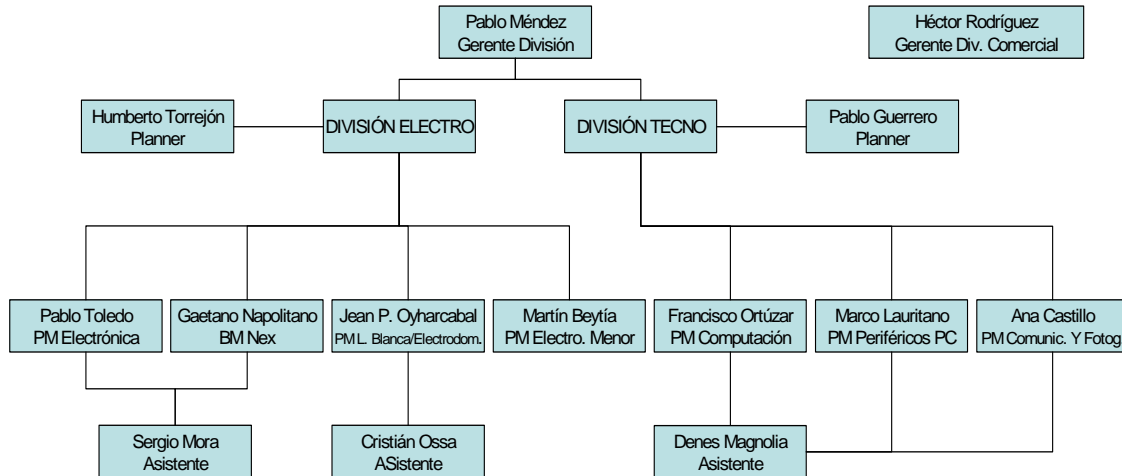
Pablo Méndez
Gerente División

Héctor Rodríguez
Gerente Div. Comercial

Humberto Torrejón
Planner

DIVISIÓN ELECTRO

DIVISIÓN TECNO

Pablo Guerrero
Planner

Pablo Toledo
PM Electrónica

Gaetano Napolitano
BM Nex

Jean P. Oyharcabal
PM L. Blanca/Electrodom.

Martín Beytía
PM Electro. Menor

Francisco Ortúzar
PM Computación

Marco Lauritano
PM Periféricos PC

Ana Castillo
PM Comunic. Y Fotog

Sergio Mora
Asistente

Cristián Ossa
ASistente

Denes Magnolia
Asistente